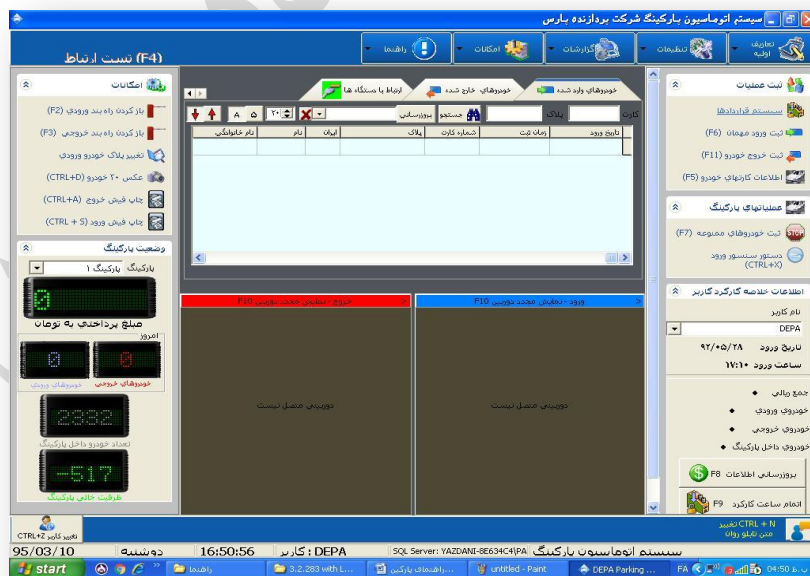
سیستم اتوماسیون پارکینگ شرکت پردازنده پارس

تعاریف اولیه | تنظیمات | گزارشات | امکانات | راهنما

(F4) تست ارتباط

ثبت عملیات
سیستم قراردادها
ثبت ورود مهمان (F6)
ثبت خروج خودرو (F11)
اطلاعات کارتهای خودرو (F5)

عملیاتهای پارکینگ
ثبت خودروهای ممنوعه (F7)
دستور سنسور ورود (CTRL+X)

اطلاعات خلاصه کارکرد کاربر
نام کاربر
DEPA
تاریخ ورود ۹۲/۰۵/۲۸
ساعت ورود ۱۷:۱۰

جمع ریالی
خودروی ورودی
خودروی خروجی
خودروی داخل پارکینگ

F8 بروزرسانی اطلاعات
F9 اتمام ساعت کارکرد

CTRL + N تغییر
متن تابلو روان

خودروهای وارد شده | خودروهای خارج شده | ارتباط با دستگاه ها

کارت | پلاک | جستجو | بروزرسانی | ۲۰ | A

| تاریخ ورود | زمان ثبت | شماره کارت | پلاک | ایران | نام | نام خانوادگی |
|---|---|---|---|---|---|---|

ورود - نمایش مجدد دوربین F10
دوربین متصل نیست

خروج - نمایش مجدد دوربین F10
دوربین متصل نیست

امکانات
باز کردن راه بند ورودی (F2)
باز کردن راه بند خروجی (F3)
تغییر پلاک خودرو ورودی
عکس ۲۰ خودرو (CTRL+D)
چاپ فیش خروج (CTRL+A)
چاپ فیش ورود (CTRL + S)

وضعیت پارکینگ
پارکینگ پارکینگ ۱
0
مبلغ پرداختی به تومان
امروز
0 0
خودروهای خروجی | خودروهای ورودی
2332
تعداد خودرو داخل پارکینگ
-517
ظرفیت خالی پارکینگ

تغییر کاربر CTRL+Z

95/03/10 | دوشنبه | 16:50:56 | کاربر : DEPA | SQL Server: YAZDANI-8E634C4\PA | سیستم اتوماسیون پارکینگ

start | راهنما | 3.2.283 with L... | راهنمای پارکین... | untitled - Paint | DEPA Parking ... | FA | 04:50 ب.ظ